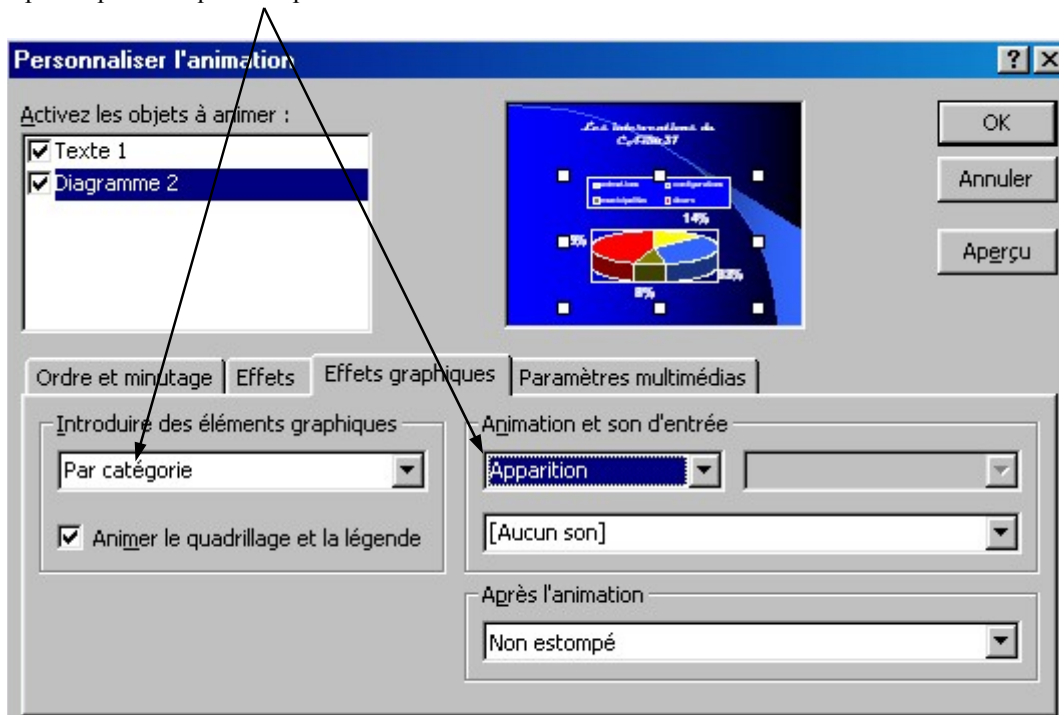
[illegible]

Personnaliser l'animation

?

Activez les objets à animer :

Texte 1

Diagramme 2

Les interventions de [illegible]

14%

5%

33%

8%

OK

Annuler

Aperçu

Ordre et minutage | Effets | Effets graphiques | Paramètres multimédias

Introduire des éléments graphiques

Par catégorie

Animer le quadrillage et la légende

Animation et son d'entrée

Apparition

[Aucun son]

Après l'animation

Non estompé